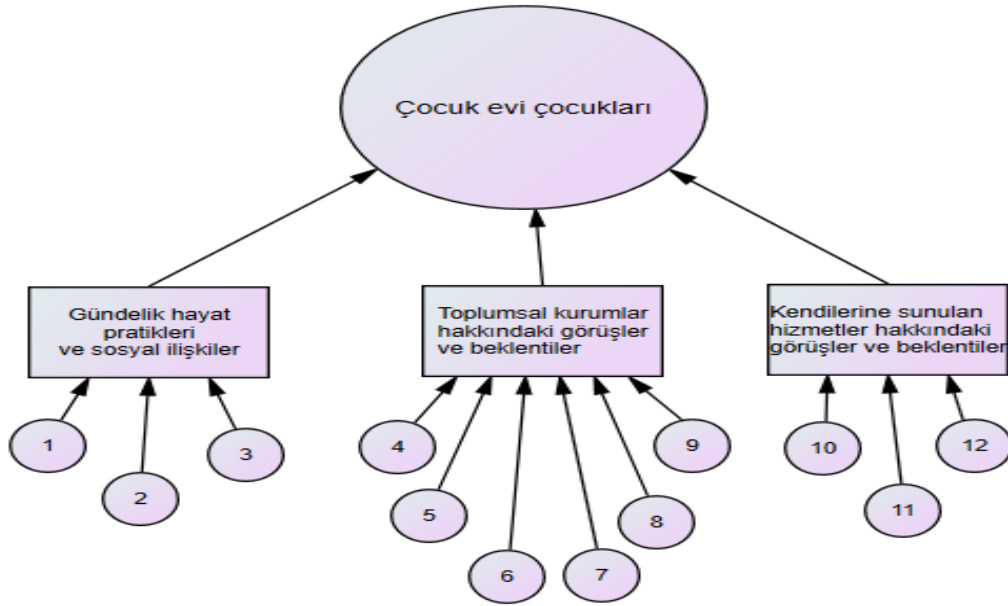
Çocuk evi çocukları

Gündelik hayat pratikleri ve sosyal ilişkiler

Toplumsal kurumlar hakkındaki görüşler ve beklentiler

Kendilerine sunulan hizmetler hakkındaki görüşler ve beklentiler

1

2

3

4

5

6

7

8

9

10

11

12